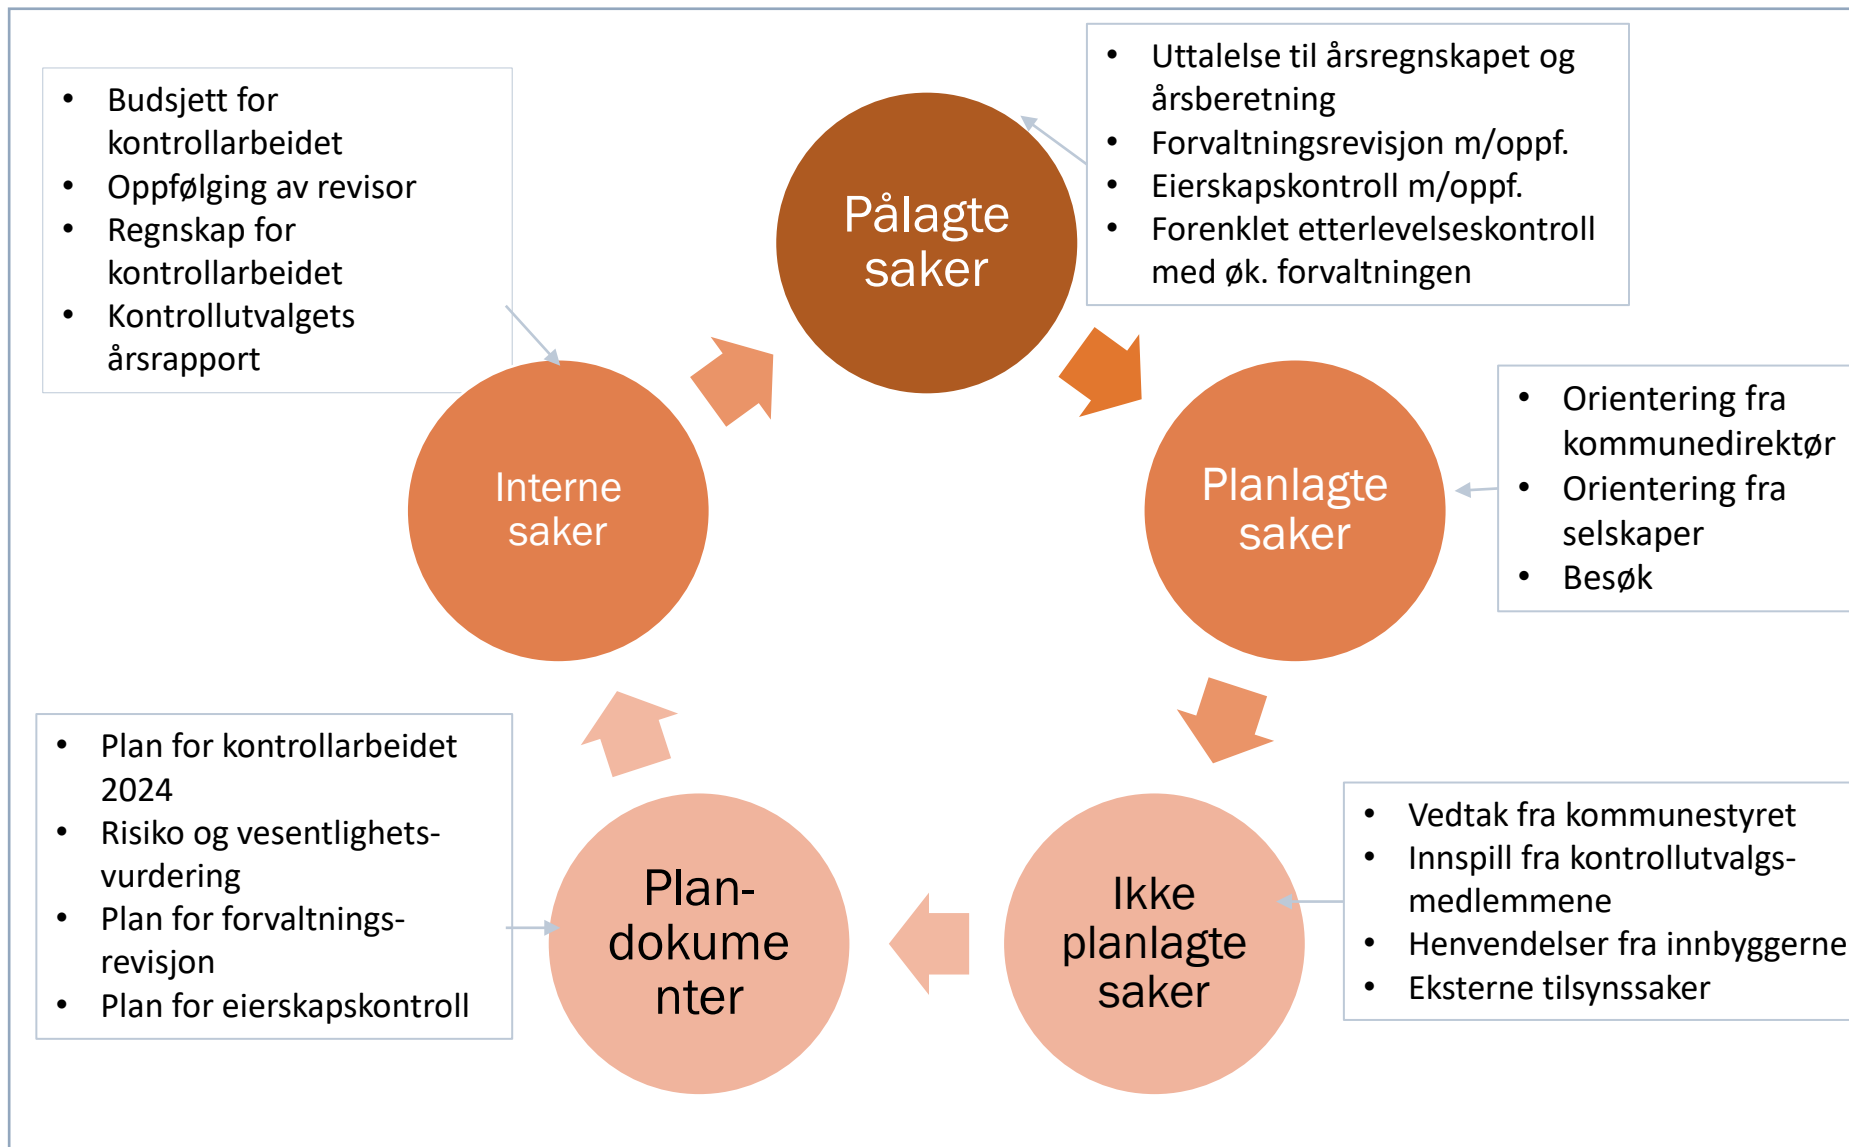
- Budsjett for kontrollarbeidet
- Oppfølging av revisor
- Regnskap for kontrollarbeidet
- Kontrollutvalgets årsrapport

Pålagte saker

- Uttalelse til årsregnskapet og årsberetning
- Forvaltningsrevisjon m/oppf.
- Eierskapskontroll m/oppf.
- Forenklet etterlevelseskontroll med øk. forvaltningen

Interne saker

Planlagte saker

- Orientering fra kommunedirektør
- Orientering fra selskaper
- Besøk

- Plan for kontrollarbeidet 2024
- Risiko og vesentlighets-vurdering
- Plan for forvaltnings-revisjon
- Plan for eierskapskontroll

Plan-dokume nter

Ikke planlagte saker

- Vedtak fra kommunestyret
- Innspill fra kontrollutvalgs-medlemmene
- Henvendelser fra innbyggerne
- Eksterne tilsynssaker